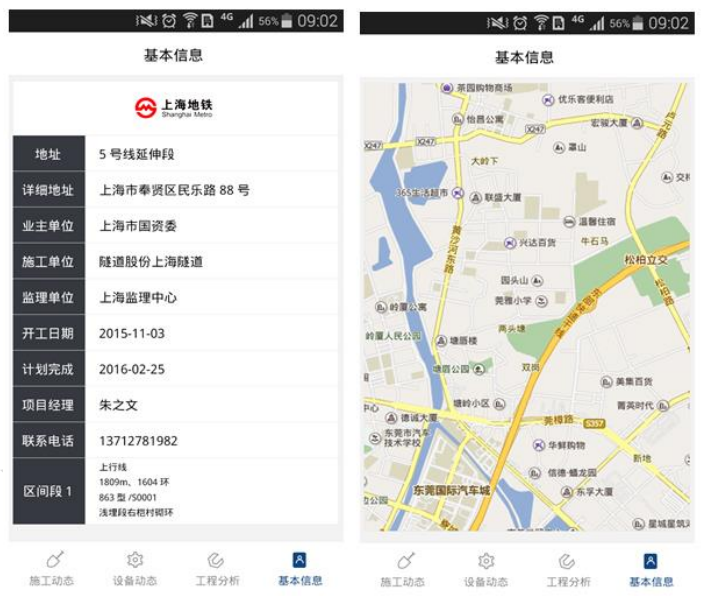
4G 56% 09:02

基本信息

上海地铁
Shanghai Metro

| 地址 | 5 号线延伸段 |
|---|---|
| 详细地址 | 上海市奉贤区民乐路 88 号 |
| 业主单位 | 上海市国资委 |
| 施工单位 | 隧道股份上海隧道 |
| 监理单位 | 上海监理中心 |
| 开工日期 | 2015-11-03 |
| 计划完成 | 2016-02-25 |
| 项目经理 | 朱之文 |
| 联系电话 | 13712781982 |
| 区间段 1 | 上行线 1809m、1604 环 863 型 /S0001 浅埋段右栏村脚环 |

施工动态 设备动态 工程分析 基本信息

4G 56% 09:02

基本信息

茶园购物商场 优乐多便利店 怡景公寓 X247 宏骏大厦 X247 大岭下 寨山 365生活超市 联盛大厦 交和 温馨住宿 兴达百货 牛石马 松柏立交 园头山 莞雅小学 岭厦公园 岭厦人民公园 塘唇楼 塘唇公园 双岗 塘约小区 美集百货 德诚大厦 莞樟路 S357 菁英时代 东莞市汽车技术学校 华鲜购物 信德·楹龙园 新地 东莞国际汽车城 东孚大厦 星城展筑

施工动态 设备动态 工程分析 基本信息